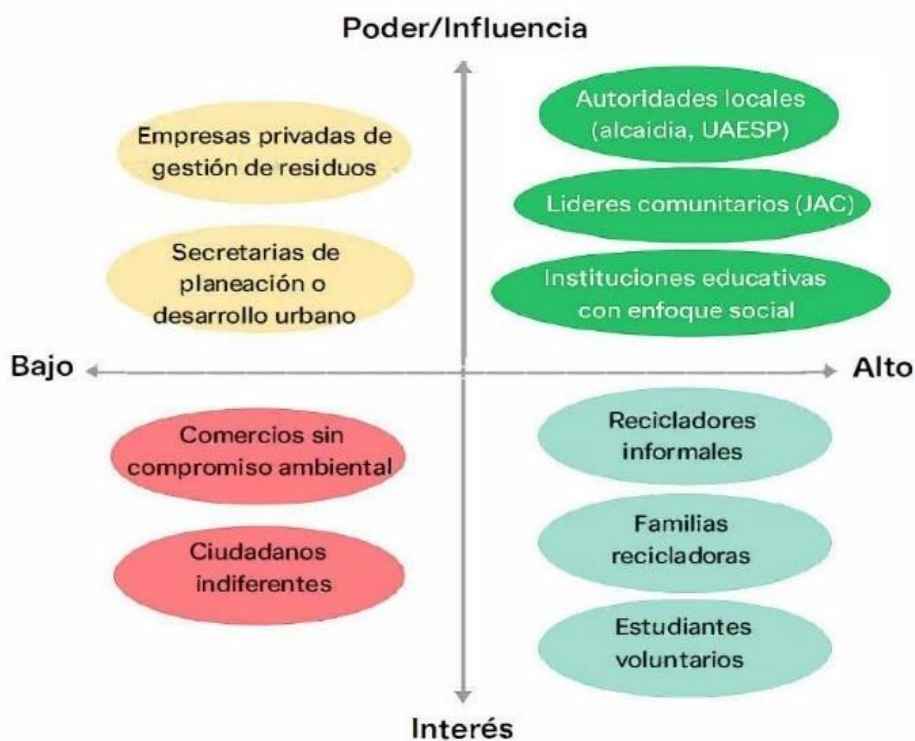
Poder/Influencia

Empresas privadas de gestión de residuos

Secretarias de planeación o desarrollo urbano

Autoridades locales (alcaidia, UAESP)

Lideres comunitarios (JAC)

Instituciones educativas con enfoque social

Bajo

Alto

Comercios sin compromiso ambiental

Ciudadanos indiferentes

Recicladores informales

Familias recicladoras

Estudiantes voluntarios

Interés